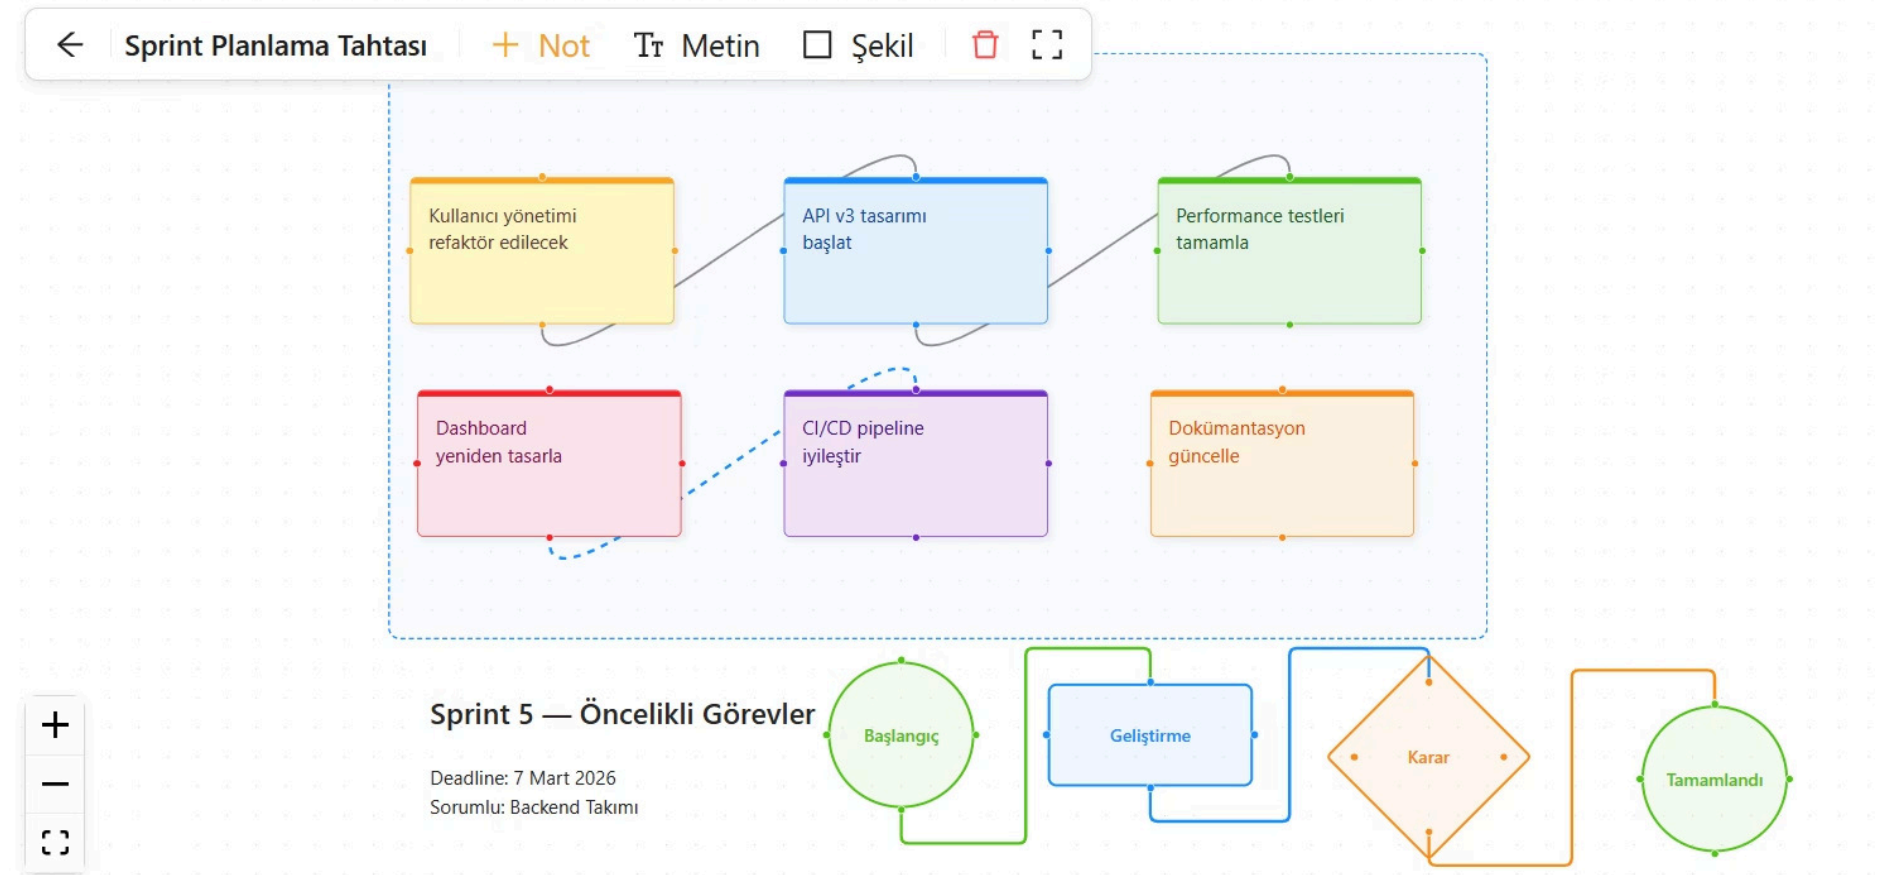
Sprint Planlama Tahtası + Not Tт Metin Şekil

Kullanıcı yönetimi refaktör edilecek

API v3 tasarımı başlat

Performance testleri tamamla

Dashboard yeniden tasarla

CI/CD pipeline iyileştir

Dokümantasyon güncelle

Sprint 5 — Öncelikli Görevler

Deadline: 7 Mart 2026
Sorumlu: Backend Takımı

Başlangıç

Geliştirme

Karar

Tamamlandı

+
—